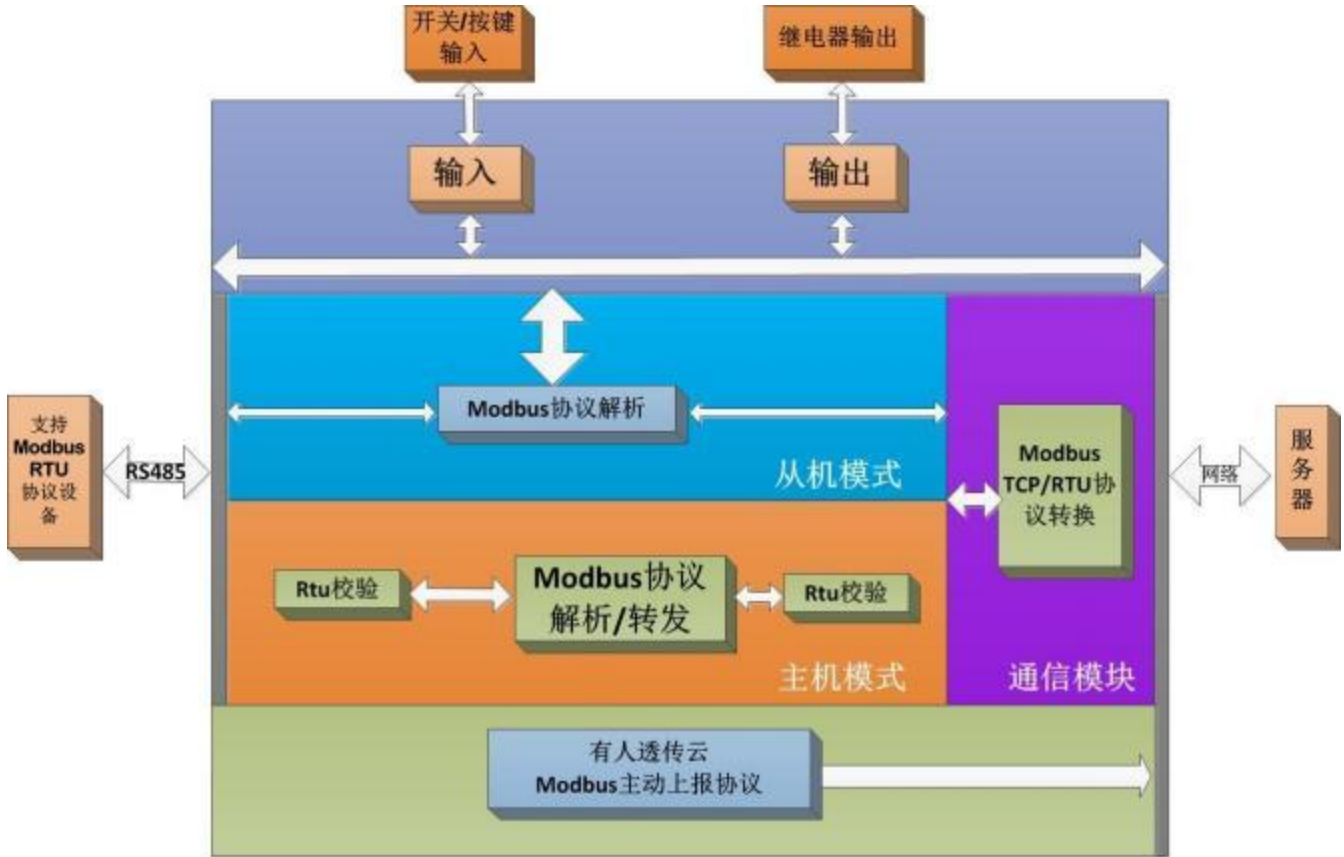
开关/按键输入

继电器输出

输入

输出

Modbus协议解析

从机模式

支持 Modbus RTU 协议设备

RS485

Modbus TCP/RTU协议转换

网络

服务器

Rtu校验

Modbus协议解析/转发

Rtu校验

主机模式

通信模块

有人透传云 Modbus主动上报协议